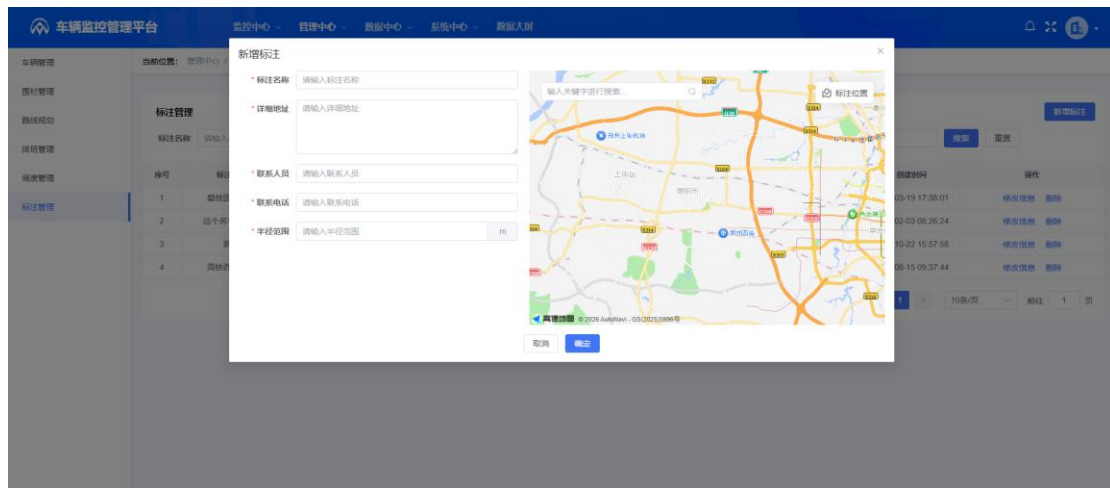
车辆监控管理平台

监控中心 ⌄ 管理中心 ⌄ 数据中心 ⌄ 系统中心 ⌄ 数据大屏

车辆管理
围栏管理
路线规划
排班管理
调度管理
标注管理

当前位置： 管理中心 /

标注管理

标注名称 请输入

新增标注

搜索 重置

| 序号 | 标 | 创建时间 | 操作 |
|---|---|---|---|
| 1 | 郑锐 | 03-19 17:38:01 | 修改信息 删除 |
| 2 | 这个名 | 02-03 08:26:24 | 修改信息 删除 |
| 3 | 测 | 10-22 15:57:58 | 修改信息 删除 |
| 4 | 高铁 | 08-15 09:37:44 | 修改信息 删除 |

1 10条/页 前往 1 页

新增标注

* 标注名称 请输入标注名称
* 详细地址 请输入详细地址
* 联系人员 请输入联系人员
* 联系电话 请输入联系电话
* 半径范围 请输入半径范围 m

输入关键字进行搜索...

标注位置

郑州上街机场

上街区

荥阳市

郑州西站

大方寨

高德地图 © 2026 AutoNavi - GS(2025)5996号

取消 确定